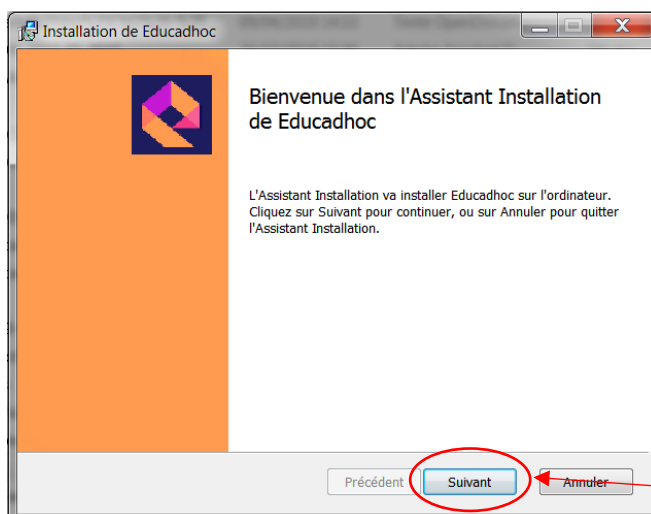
Installation de Educadhoc

Bienvenue dans l'Assistant Installation de Educadhoc

L'Assistant Installation va installer Educadhoc sur l'ordinateur. Cliquez sur Suivant pour continuer, ou sur Annuler pour quitter l'Assistant Installation.

Précédent Suivant Annuler